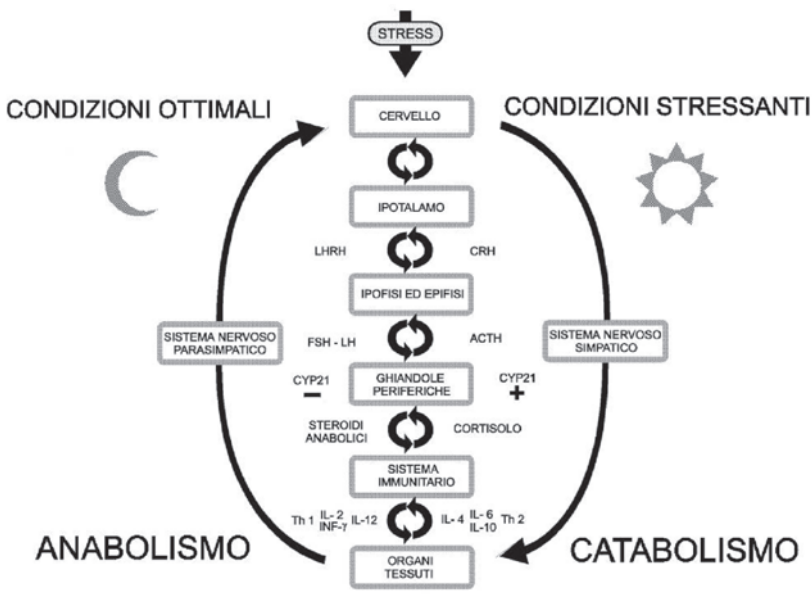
STRESS

CONDIZIONI OTTIMALI

CONDIZIONI STRESSANTI

CERVELLO

IPOTALAMO

LHRH

CRH

IPOFISI ED EPIFISI

SISTEMA NERVOSO PARASIMPATICO

FSH - LH

ACTH

SISTEMA NERVOSO SIMPATICO

CYP21
−

GHIANDOLE PERIFERICHE

CYP21
+

STEROIDI ANABOLICI

CORTISOLO

SISTEMA IMMUNITARIO

Th 1 IL-2 INF-γ IL-12

IL-4 IL-6 IL-10 Th 2

ANABOLISMO

CATABOLISMO

ORGANI TESSUTI